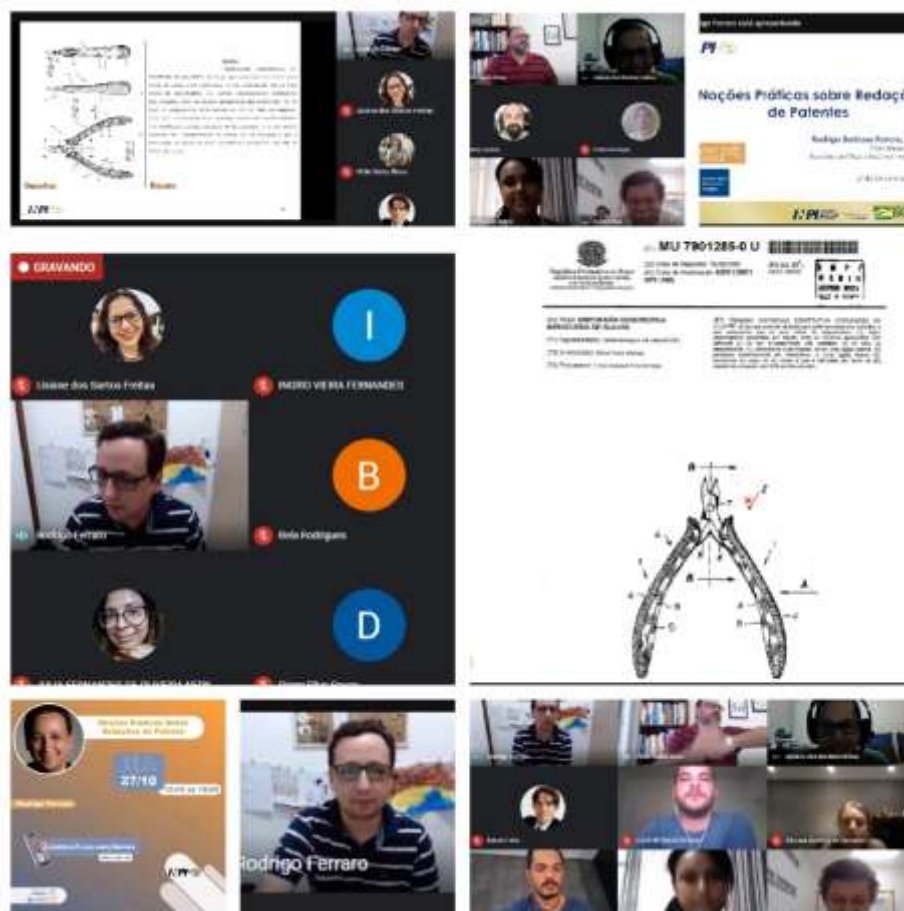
Desenho

Relato

INPI

INPI

Noções Práticas sobre Redaç de Patentes

Rodrigo Ferraro

GRAVANDO

I

Lisiane dos Santos Freitas

INGRID VIEIRA FERNANDES

B

Rodrigo Ferraro

Bela Rodrigues

D

MU 7901285-0 U

A

B

27/10

INPI

Rodrigo Ferraro